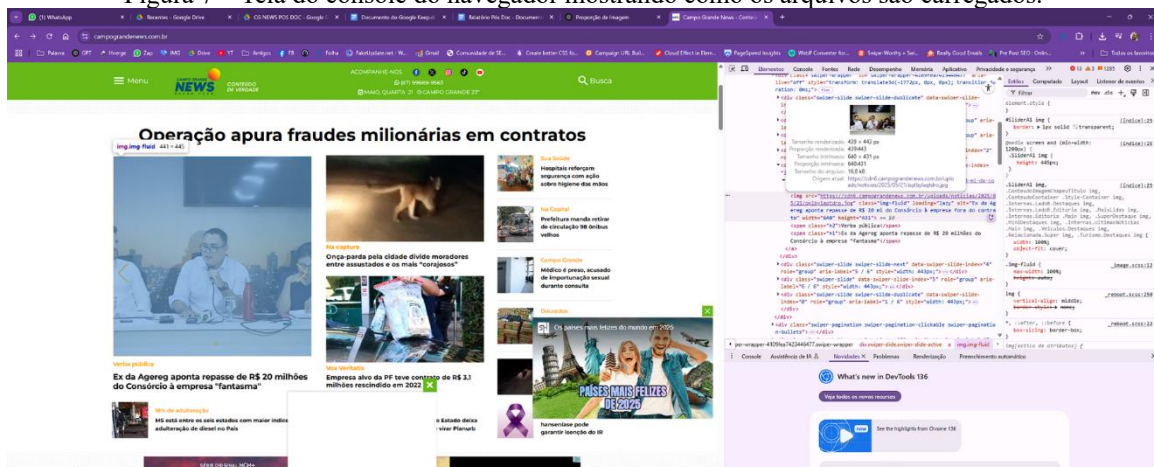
Figura 7 – Tela do console do navegador mostrando como os arquivos são carregados.

(1) WhatsApp | Recentes - Google Drive | CG NEWS POS DOC - Google | Documento do Google Keep | Relatório Pós Doc - Documen | Proporção de imagem | Campo Grande News - Conteú

campograndenews.com.br

Menu CAMPO GRANDE NEWS CONTEÚDO DE VERDADE ACOMPANHE-NOS Busca
6 MAIO, QUARTA 21 CAMPO GRANDE 23°

Operação apura fraudes milionárias em contratos

img.img-fluid 441 × 441

Vida pública
Ex da Agereg aponta repasse de R$ 20 milhões do Consórcio à empresa "fantasma"

Na captura
Onça-parda pela cidade divide moradores entre assustados e os mais "corajosos"

Voz Veritatis
Empresa alvo da PF teve contrato de R$ 3,1 milhões rescindido em 2022

Sua Saúde
Hospitais reforçam segurança com ação sobre higiene das mãos

No Capital
Prefeitura manda retirar de circulação 98 ônibus velhos

Campo Grande
Médico é preso, acusado de importunação sexual durante consulta

Os países mais felizes do mundo em 2025
PAÍSES MAIS FELIZES DE 2025

hanseníase pode garantir isenção do IR

MS está entre os seis estados com maior índice adulteração de diesel no País

Elementos Console Fontes Rede Desempenho Memória Aplicativo Privacidade e segurança

Estilos Computado Layout Listener de eventos

Tamanho renderizado: 429 × 442 px
Proporção renderizada: 429:442
Tamanho intrínseco: 640 × 431 px
Proporção intrínseca: 640:431
Tamanho do arquivo: 10.8 kB

Console Assistência de IA Novidades Problemas Renderização Preenchimento automático

What's new in DevTools 136
Veja todos os novos recursos
See the highlights from Chrome 136